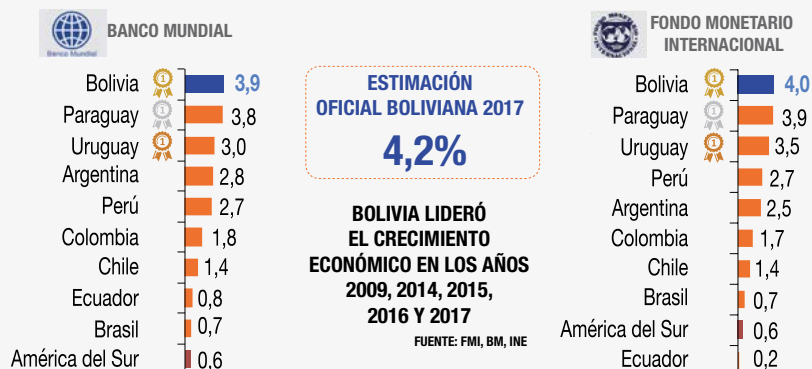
Banco Mundial

BANCO MUNDIAL

| País | Valor |
|---|---|
| Bolivia | 3,9 |
| Paraguay | 3,8 |
| Uruguay | 3,0 |
| Argentina | 2,8 |
| Perú | 2,7 |
| Colombia | 1,8 |
| Chile | 1,4 |
| Ecuador | 0,8 |
| Brasil | 0,7 |
| América del Sur | 0,6 |

ESTIMACIÓN OFICIAL BOLIVIANA 2017

4,2%

BOLIVIA LIDERÓ EL CRECIMIENTO ECONÓMICO EN LOS AÑOS 2009, 2014, 2015, 2016 Y 2017

FUENTE: FMI, BM, INE

FONDO MONETARIO INTERNACIONAL

| País | Valor |
|---|---|
| Bolivia | 4,0 |
| Paraguay | 3,9 |
| Uruguay | 3,5 |
| Perú | 2,7 |
| Argentina | 2,5 |
| Colombia | 1,7 |
| Chile | 1,4 |
| Brasil | 0,7 |
| América del Sur | 0,6 |
| Ecuador | 0,2 |